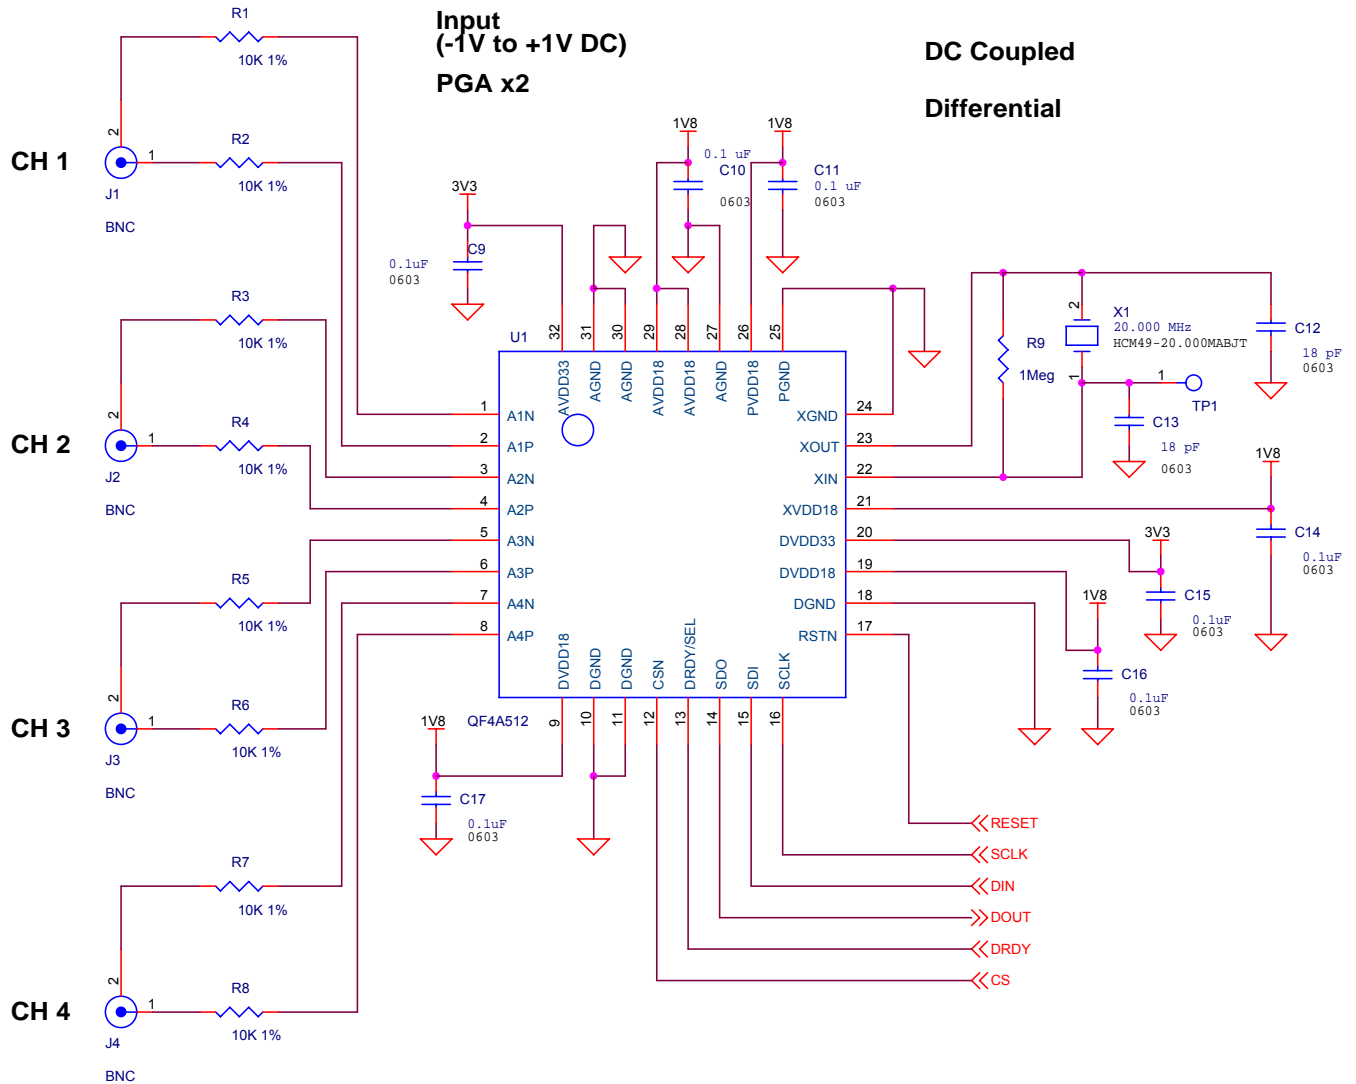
Input
(-1V to +1V DC)
PGA x2

DC Coupled

Differential

R1
10K 1%
2
CH 1
1
J1
BNC
R2
10K 1%

R3
10K 1%
2
CH 2
1
J2
BNC
R4
10K 1%

R5
10K 1%
2
CH 3
1
J3
BNC
R6
10K 1%

R7
10K 1%
2
CH 4
1
J4
BNC
R8
10K 1%

3V3
0.1uF
0603
C9

1V8
0.1 uF
C10
0603

1V8
C11
0.1 uF
0603

U1
32 31 30 29 28 27 26 25
AVDD33 AGND AGND AVDD18 AVDD18 AGND PVDD18 PGND
1 A1N
2 A1P
3 A2N
4 A2P
5 A3N
6 A3P
7 A4N
8 A4P
24 XGND
23 XOUT
22 XIN
21 XVDD18
20 DVDD33
19 DVDD18
18 DGND
17 RSTN
DVDD18 DGND DGND CSN DRDY/SEL SDO SDI SCLK
9 10 11 12 13 14 15 16
QF4A512

R9
1Meg
2
X1
20.000 MHz
HCM49-20.000MABJT
1
1
TP1
C13
18 pF
0603
C12
18 pF
0603

1V8
C14
0.1uF
0603

3V3
C15
0.1uF
0603

1V8
C16
0.1uF
0603

1V8
C17
0.1uF
0603

RESET
SCLK
DIN
DOUT
DRDY
CS